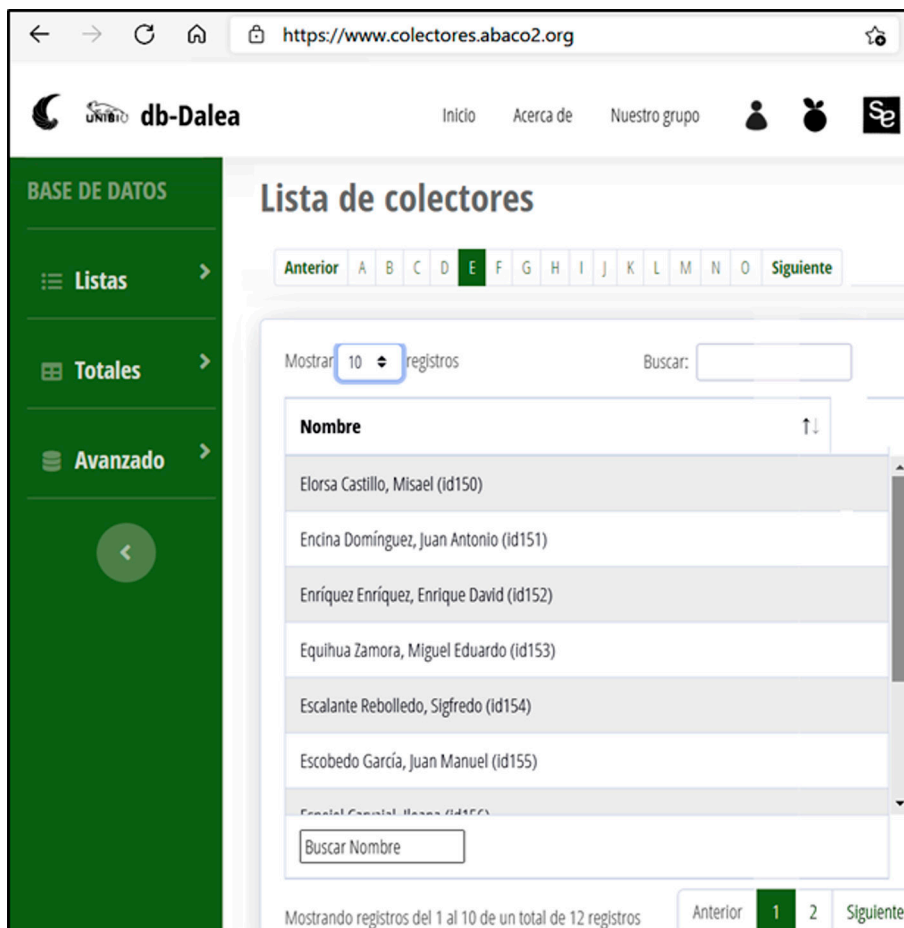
https://www.colectores.abaco2.org

UNIBIO db-Dalea

Inicio Acerca de Nuestro grupo

BASE DE DATOS

Listas

Totales

Avanzado

Lista de colectores

Anterior A B C D E F G H I J K L M N O Siguiente

Mostrar 10 registros

Buscar:

| Nombre |
|---|
| Elorsa Castillo, Misael (id150) |
| Encina Domínguez, Juan Antonio (id151) |
| Enríquez Enríquez, Enrique David (id152) |
| Equihua Zamora, Miguel Eduardo (id153) |
| Escalante Rebolledo, Sigfredo (id154) |
| Escobedo García, Juan Manuel (id155) |
| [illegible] |

Buscar Nombre

Mostrando registros del 1 al 10 de un total de 12 registros

Anterior 1 2 Siguiente